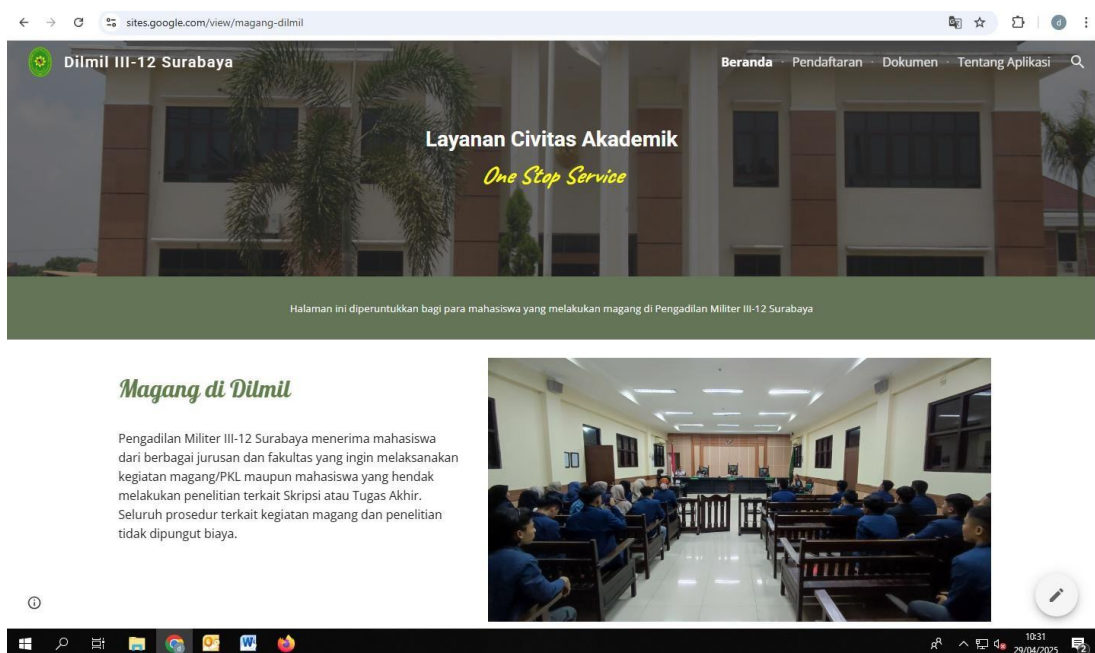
sites.google.com/view/magang-dilmil

Dilmil III-12 Surabaya

Beranda Pendaftaran Dokumen Tentang Aplikasi

Layanan Civitas Akademik

One Stop Service

Halaman ini diperuntukkan bagi para mahasiswa yang melakukan magang di Pengadilan Militer III-12 Surabaya

Magang di Dilmil

Pengadilan Militer III-12 Surabaya menerima mahasiswa dari berbagai jurusan dan fakultas yang ingin melaksanakan kegiatan magang/PKL maupun mahasiswa yang hendak melakukan penelitian terkait Skripsi atau Tugas Akhir. Seluruh prosedur terkait kegiatan magang dan penelitian tidak dipungut biaya.

10:31
29/04/2025